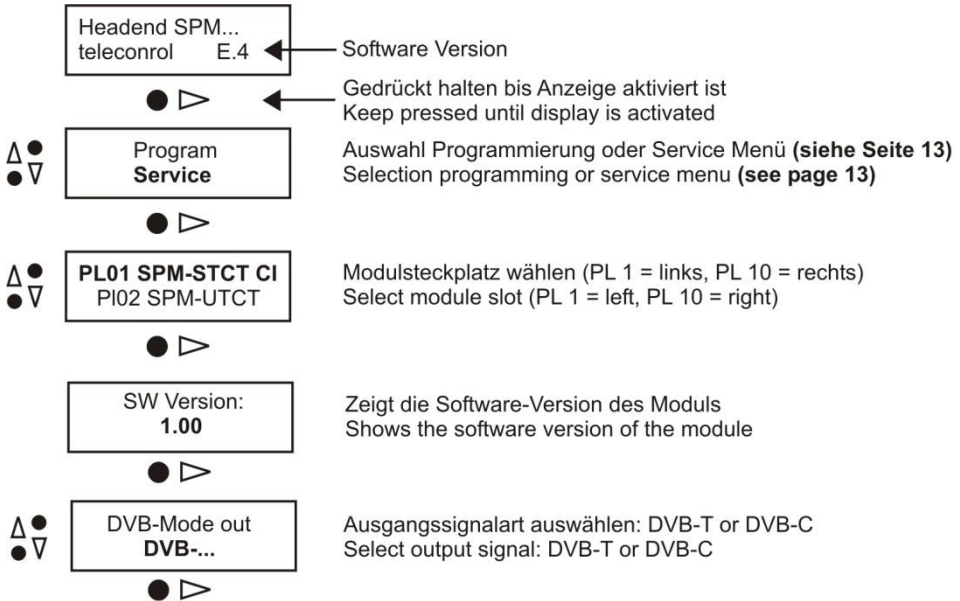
Headend SPM...
teleconrol E.4

Software Version

Gedrückt halten bis Anzeige aktiviert ist
Keep pressed until display is activated

Program
**Service**

Auswahl Programmierung oder Service Menü **(siehe Seite 13)**
Selection programming or service menu **(see page 13)**

**PL01 SPM-STCT CI**
Pl02 SPM-UTCT

Modulsteckplatz wählen (PL 1 = links, PL 10 = rechts)
Select module slot (PL 1 = left, PL 10 = right)

SW Version:
**1.00**

Zeigt die Software-Version des Moduls
Shows the software version of the module

DVB-Mode out
**DVB-...**

Ausgangssignalart auswählen: DVB-T or DVB-C
Select output signal: DVB-T or DVB-C